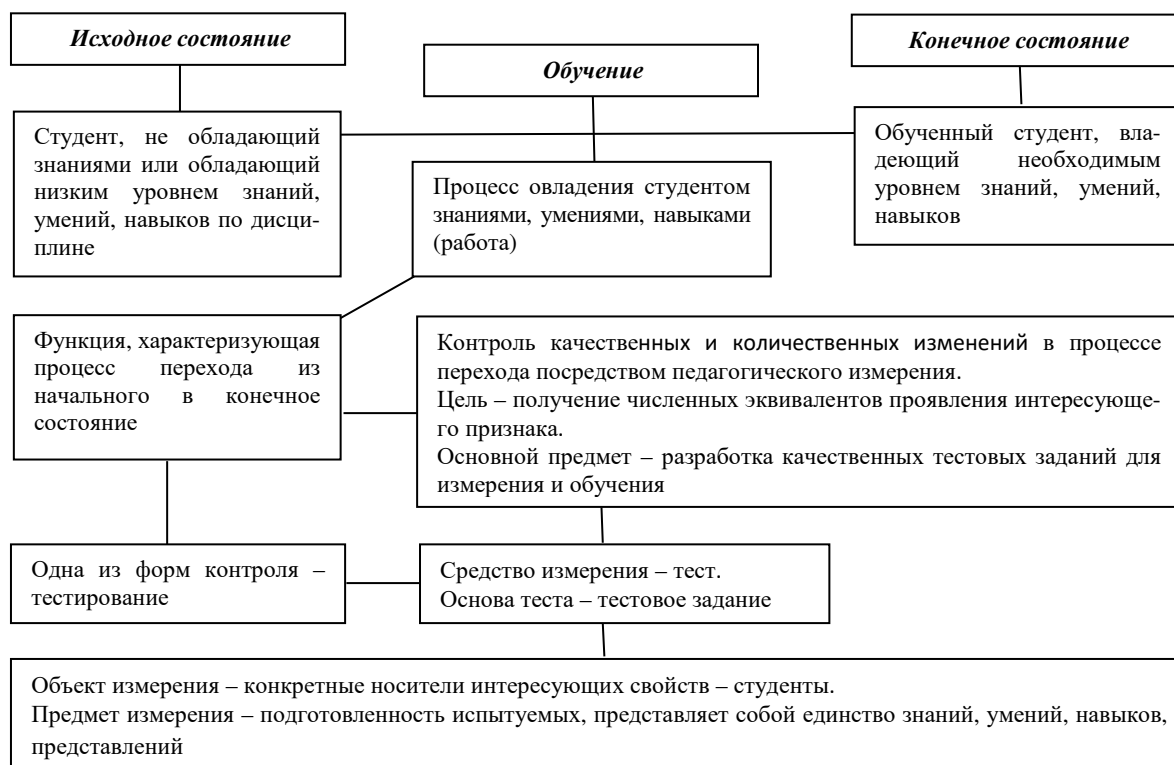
Исходное состояние

Обучение

Конечное состояние

Студент, не обладающий знаниями или обладающий низким уровнем знаний, умений, навыков по дисциплине

Процесс овладения студентом знаниями, умениями, навыками (работа)

Обученный студент, владеющий необходимым уровнем знаний, умений, навыков

Функция, характеризующая процесс перехода из начального в конечное состояние

Контроль качественных и количественных изменений в процессе перехода посредством педагогического измерения.
Цель – получение численных эквивалентов проявления интересующего признака.
Основной предмет – разработка качественных тестовых заданий для измерения и обучения

Одна из форм контроля – тестирование

Средство измерения – тест.
Основа теста – тестовое задание

Объект измерения – конкретные носители интересующих свойств – студенты.
Предмет измерения – подготовленность испытуемых, представляет собой единство знаний, умений, навыков, представлений